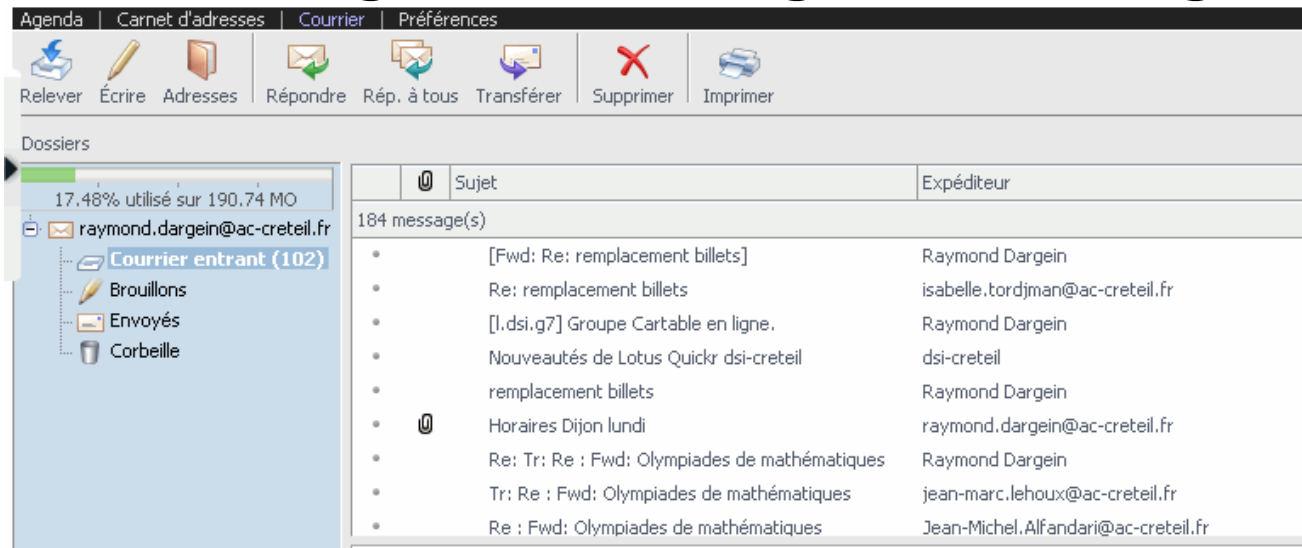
Agenda | Carnet d'adresses | Courrier | Préférences

Relever Écrire Adresses Répondre Rép. à tous Transférer Supprimer Imprimer

Dossiers

17.48% utilisé sur 190.74 MO

raymond.dargein@ac-creteil.fr
Courrier entrant (102)
Brouillons
Envoyés
Corbeille

| | | Sujet | Expéditeur |
|---|---|---|---|
| 184 message(s) | | | |
| • | | [Fwd: Re: remplacement billets] | Raymond Dargein |
| • | | Re: remplacement billets | isabelle.tordjman@ac-creteil.fr |
| • | | [l.dsi.g7] Groupe Cartable en ligne. | Raymond Dargein |
| • | | Nouveautés de Lotus Quickr dsi-creteil | dsi-creteil |
| • | | remplacement billets | Raymond Dargein |
| • | | Horaires Dijon lundi | raymond.dargein@ac-creteil.fr |
| • | | Re: Tr: Re : Fwd: Olympiades de mathématiques | Raymond Dargein |
| • | | Tr: Re : Fwd: Olympiades de mathématiques | jean-marc.lehoux@ac-creteil.fr |
| • | | Re : Fwd: Olympiades de mathématiques | Jean-Michel.Alfandari@ac-creteil.fr |